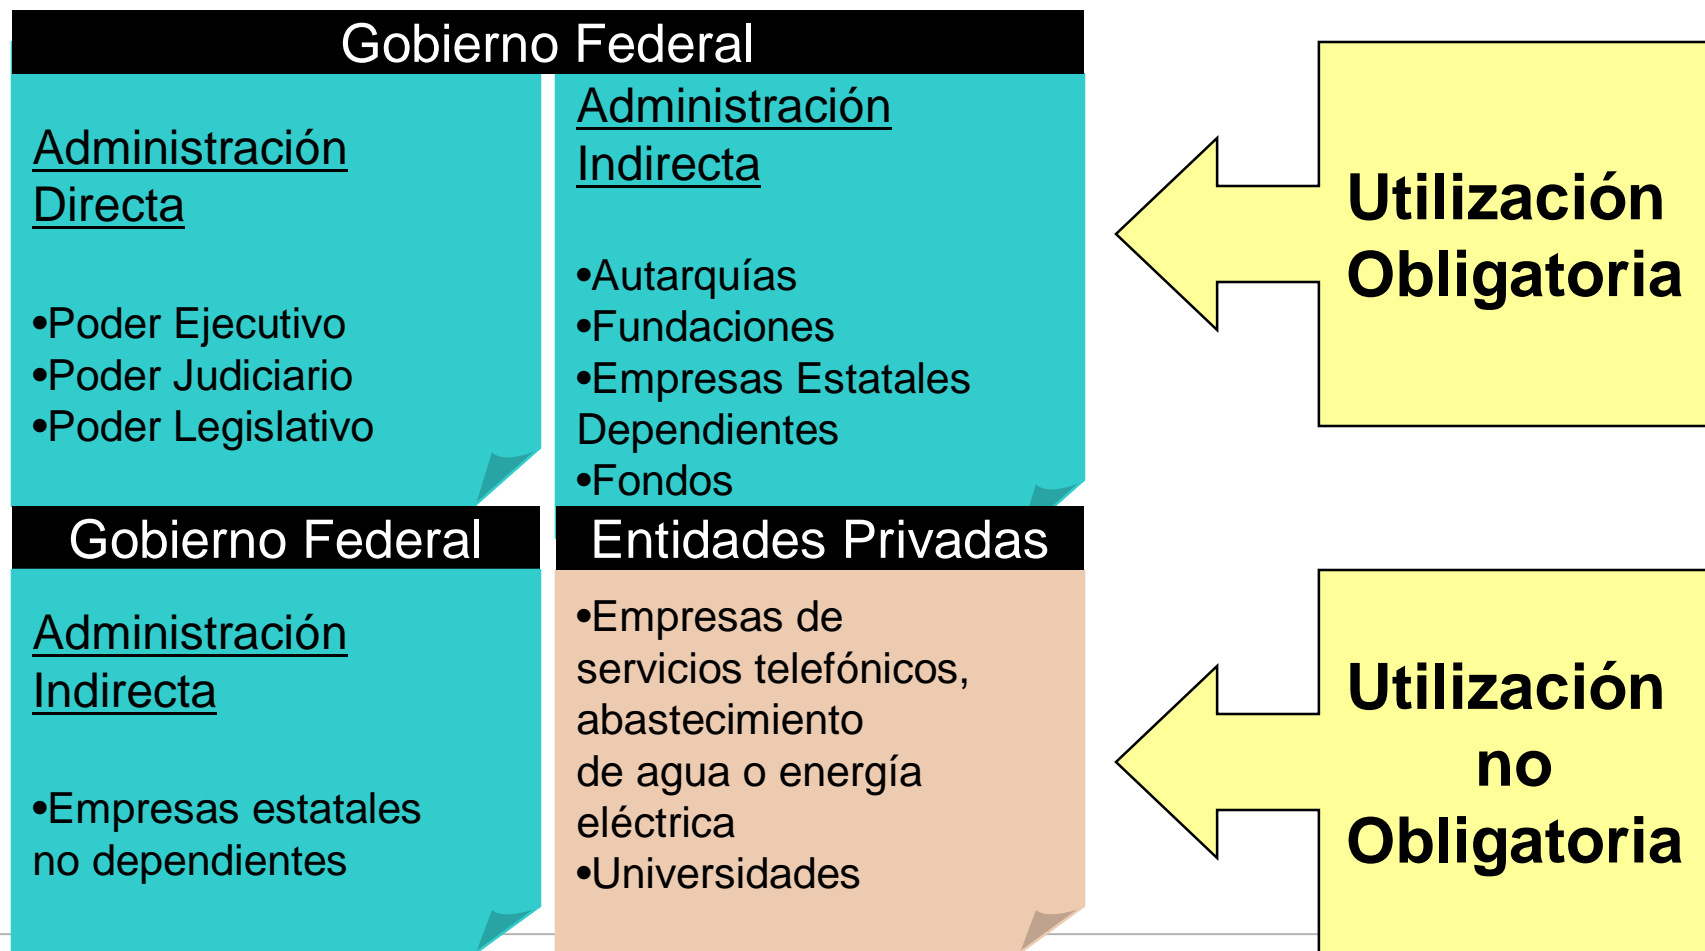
Gobierno Federal

Administración Directa

•Poder Ejecutivo
•Poder Judiciario
•Poder Legislativo

Administración Indirecta

•Autarquías
•Fundaciones
•Empresas Estatales Dependientes
•Fondos

Utilización Obligatoria

Gobierno Federal

Administración Indirecta

•Empresas estatales no dependientes

Entidades Privadas

•Empresas de servicios telefónicos, abastecimiento de agua o energía eléctrica
•Universidades

Utilización no Obligatoria